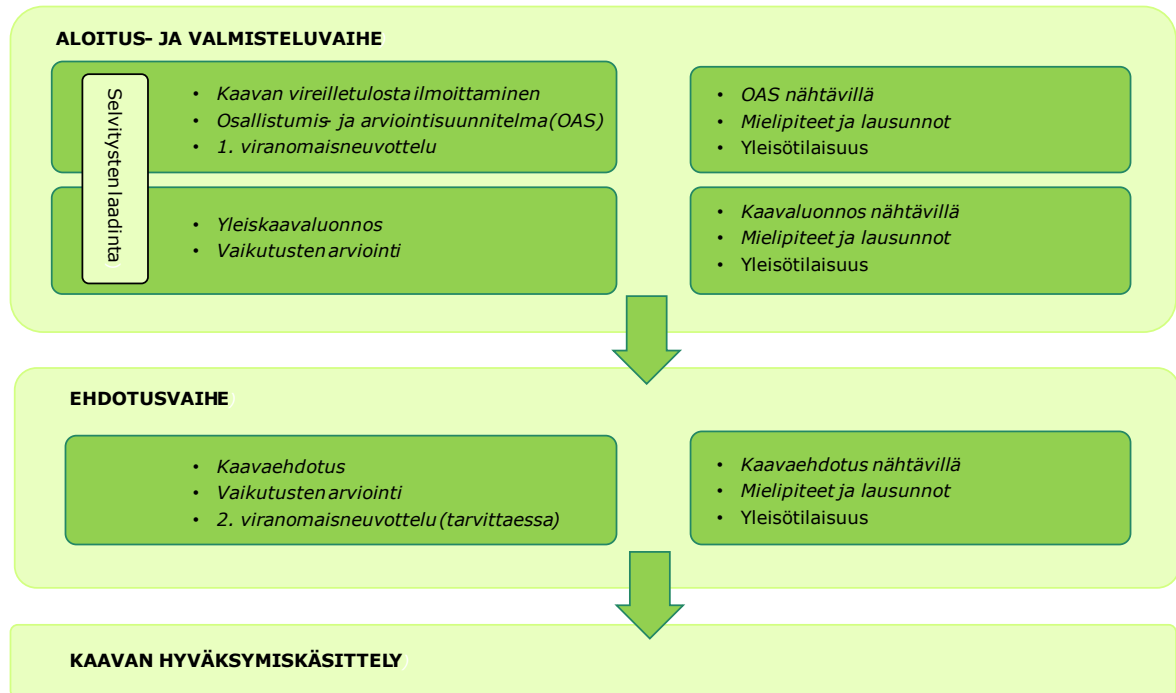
ALOITUS- JA VALMISTELUVAIHE

Selvitysten laadinta

• Kaavan vireilletulosta ilmoittaminen
• Osallistumis- ja arviointisuunnitelma (OAS)
• 1. viranomaisneuvottelu

• OAS nähtävillä
• Mielipiteet ja lausunnot
• Yleisötilaisuus

• Yleiskaavaluonnos
• Vaikutusten arviointi

• Kaavaluonnos nähtävillä
• Mielipiteet ja lausunnot
• Yleisötilaisuus

EHDOTUSVAIHE

• Kaavaehdotus
• Vaikutusten arviointi
• 2. viranomaisneuvottelu (tarvittaessa)

• Kaavaehdotus nähtävillä
• Mielipiteet ja lausunnot
• Yleisötilaisuus

KAAVAN HYVÄKSYMISKÄSITTELY